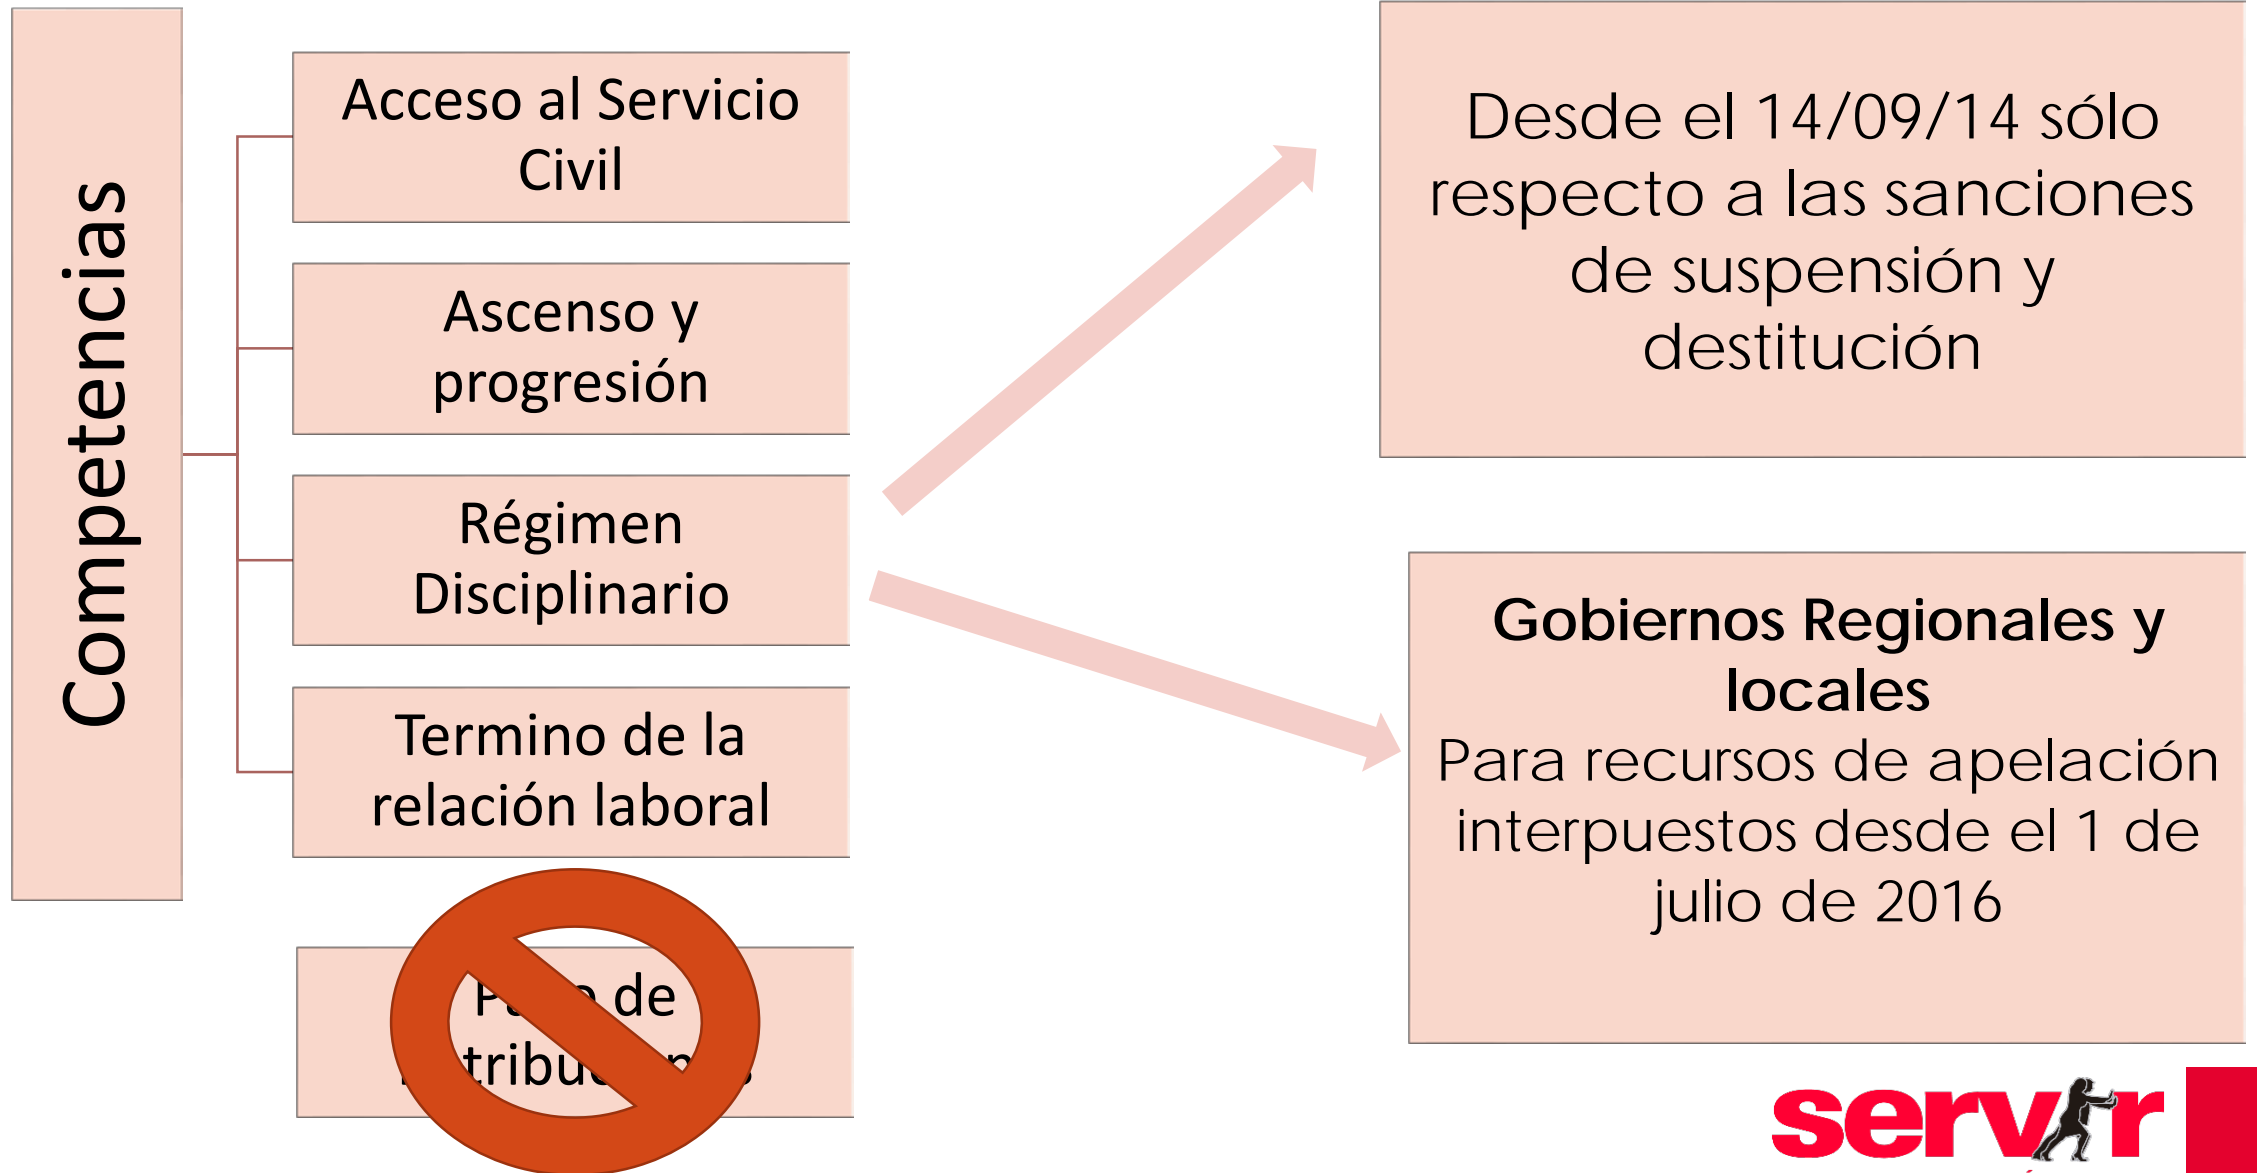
Competencias

Acceso al Servicio Civil

Ascenso y progresión

Régimen Disciplinario

Termino de la relación laboral

P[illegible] de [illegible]tribu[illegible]

Desde el 14/09/14 sólo respecto a las sanciones de suspensión y destitución

**Gobiernos Regionales y locales**
Para recursos de apelación interpuestos desde el 1 de julio de 2016

servir